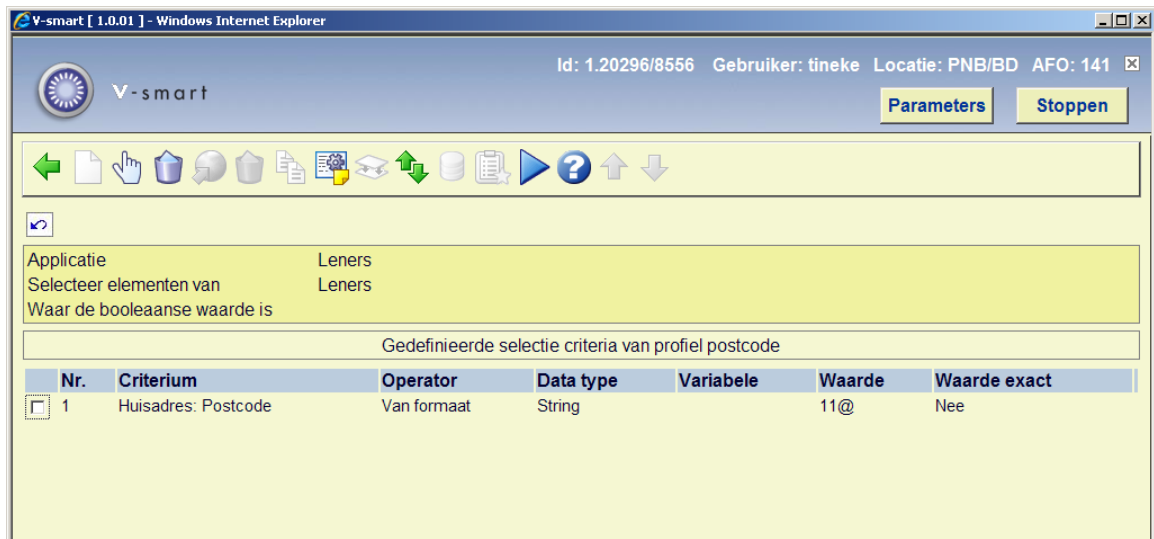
V-smart [ 1.0.01 ] - Windows Internet Explorer

V-smart

Id: 1.20296/8556 Gebruiker: tineke Locatie: PNB/BD AFO: 141

Parameters

Stoppen

Applicatie Leners
Selecteer elementen van Leners
Waar de booleaanse waarde is

Gedefinieerde selectie criteria van profiel postcode

| | Nr. | Criterium | Operator | Data type | Variabele | Waarde | Waarde exact |
|---|---|---|---|---|---|---|---|
| | 1 | Huisadres: Postcode | Van formaat | String | | 11@ | Nee |